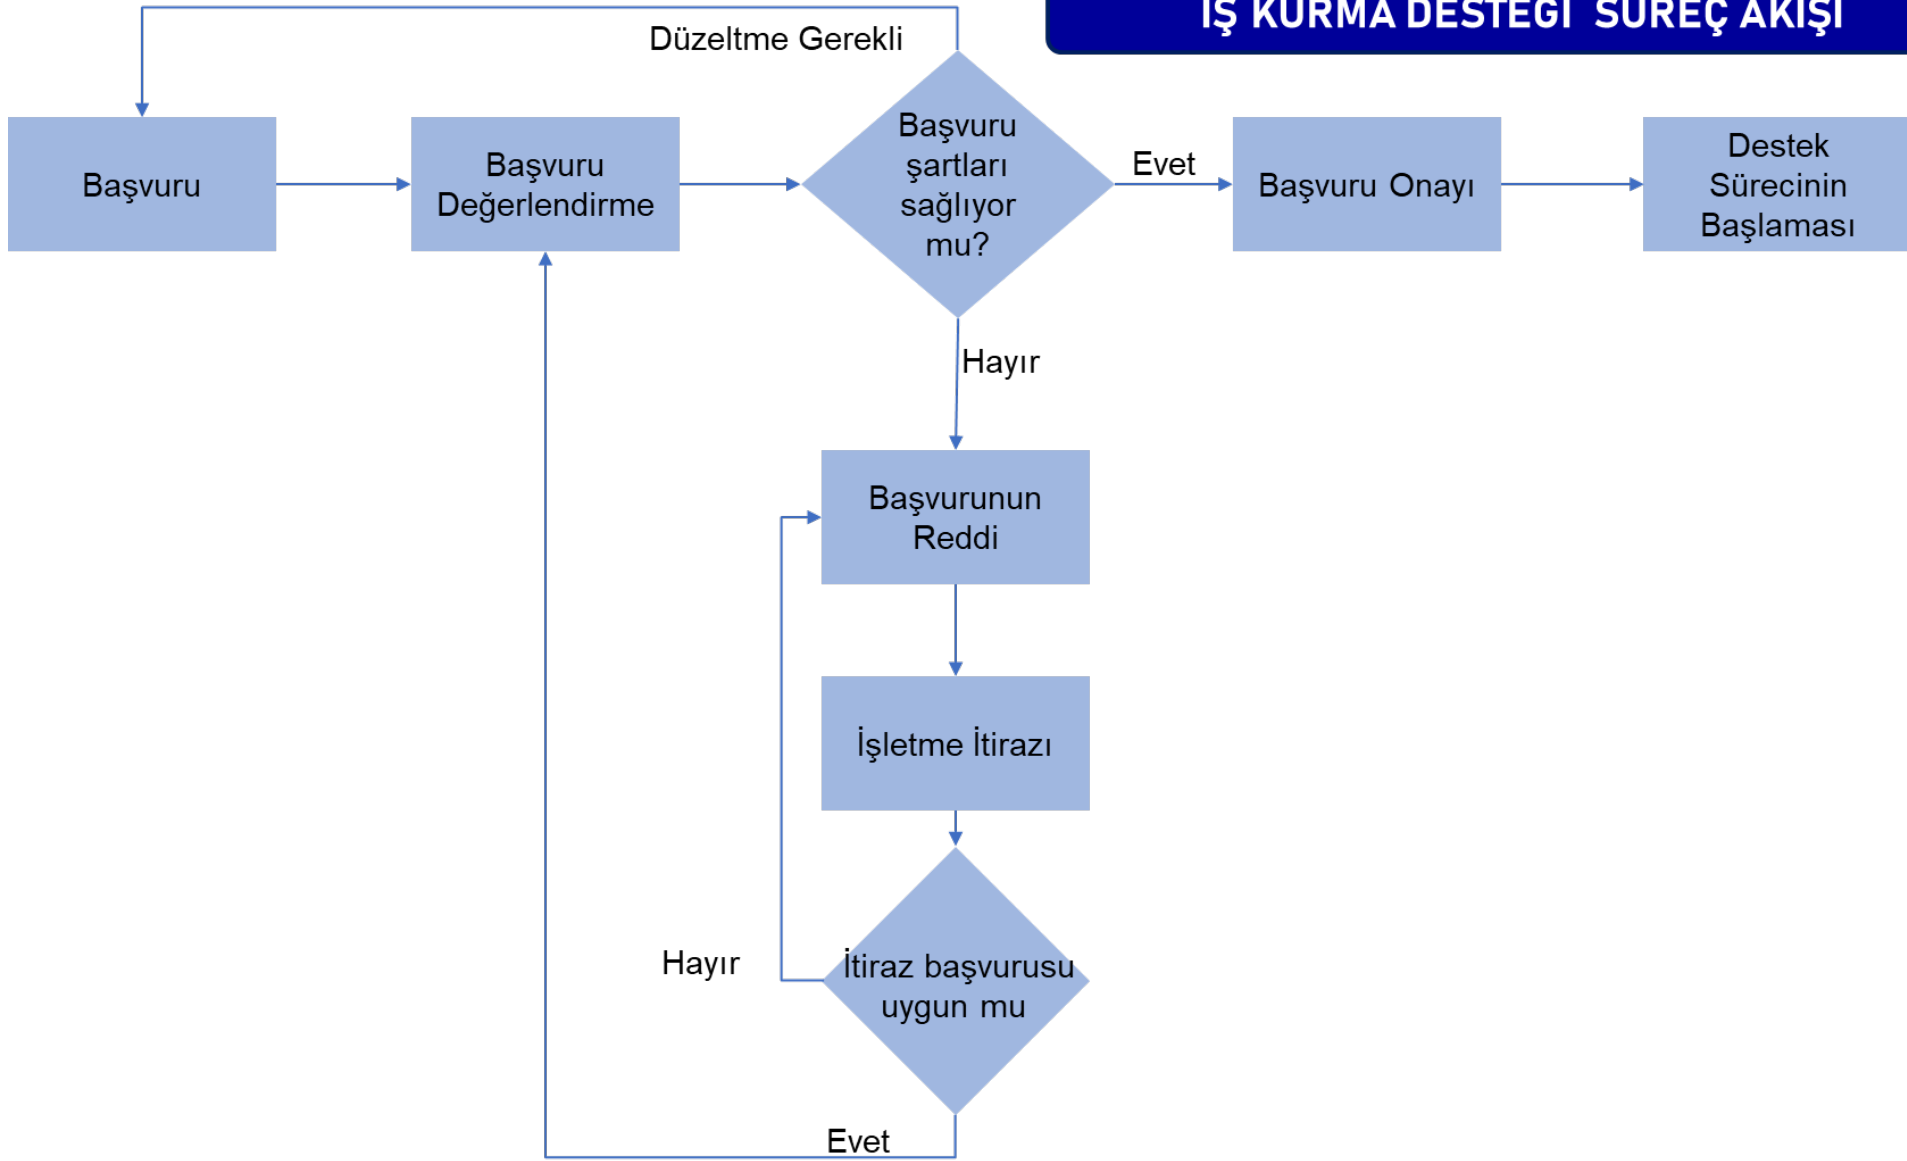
İŞ KURMA DESTEĞİ SÜREÇ AKIŞI

Düzeltme Gerekli

Başvuru

Başvuru Değerlendirme

Başvuru şartları sağlıyor mu?

Evet

Başvuru Onayı

Destek Sürecinin Başlaması

Hayır

Başvurunun Reddi

İşletme İtirazı

Hayır

İtiraz başvurusu uygun mu

Evet